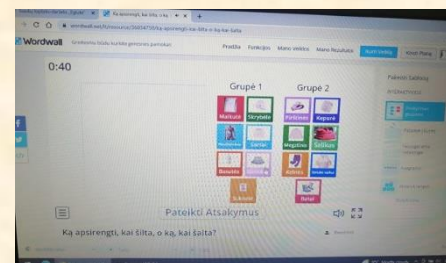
Ką apsirengti, kai šilta, o ką, kai šalta

Wordwall

Pradžia Funkcijos Mano veiklos Mano Rezultatai

0:40

Grupė 1

Grupė 2

Maikutė

Skrybėlė

Pirštinės

Kepurė

Sarafanas

Šalikas

Basutės

Kelnės

Batai

Sukne

Pateikti Atsakymus

Ką apsirengti, kai šilta, o ką, kai šalta?